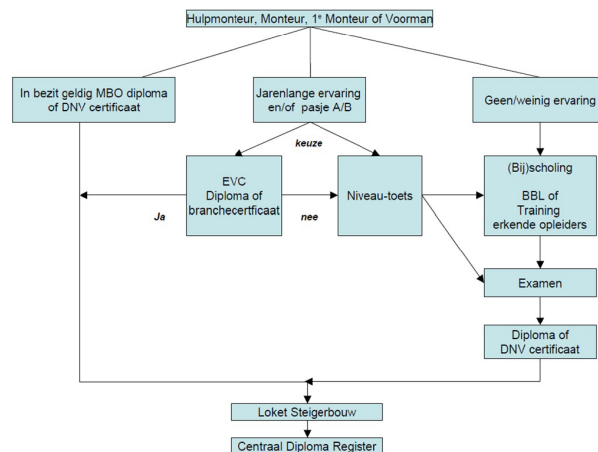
Hulpmonteur, Monteur, 1$^e$ Monteur of Voorman

In bezit geldig MBO diploma of DNV certificaat

Jarenlange ervaring en/of pasje A/B

Geen/weinig ervaring

keuze

EVC
Diploma of branchecertficaat

Ja

nee

Niveau-toets

(Bij)scholing

BBL of Training erkende opleiders

Examen

Diploma of DNV certificaat

Loket Steigerbouw

Centraal Diploma Register